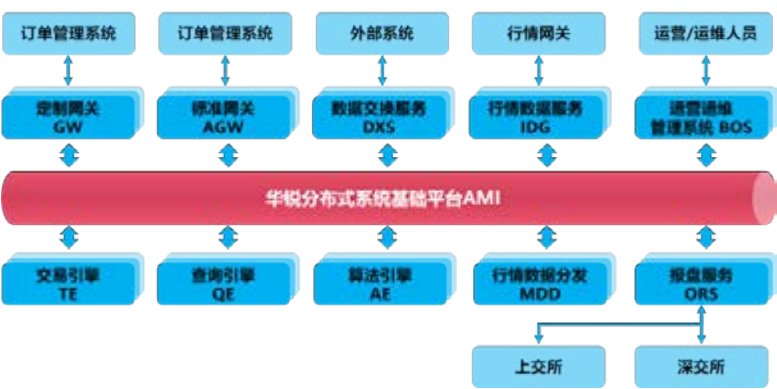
订单管理系统

订单管理系统

外部系统

行情网关

运营/运维人员

定制网关
GW

标准网关
AGW

数据交换服务
DXS

行情数据服务
IDG

运营运维
管理系统 BOS

华锐分布式系统基础平台AMI

交易引擎
TE

查询引擎
QE

算法引擎
AE

行情数据分发
MDD

报盘服务
ORS

上交所

深交所